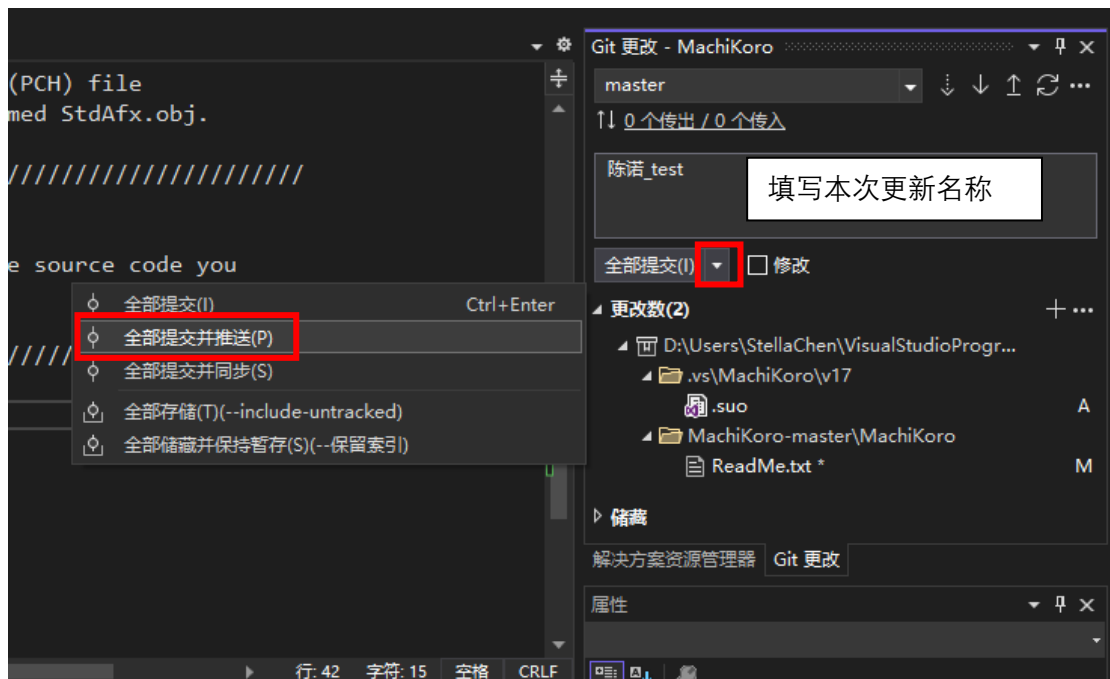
(PCH) file
med StdAfx.obj.

//////////////////////

e source code you

/////

Git 更改 - MachiKoro
master
⇅ 0 个传出 / 0 个传入
陈诺_test
填写本次更新名称
全部提交(I)
修改

全部提交(I) Ctrl+Enter
全部提交并推送(P)
全部提交并同步(S)
全部存储(T)(--include-untracked)
全部储藏并保持暂存(S)(--保留索引)

更改数(2)
D:\Users\StellaChen\VisualStudioProgr...
.vs\MachiKoro\v17
.suo A
MachiKoro-master\MachiKoro
ReadMe.txt * M
储藏

解决方案资源管理器 Git 更改
属性

行: 42 字符: 15 空格 CRLF